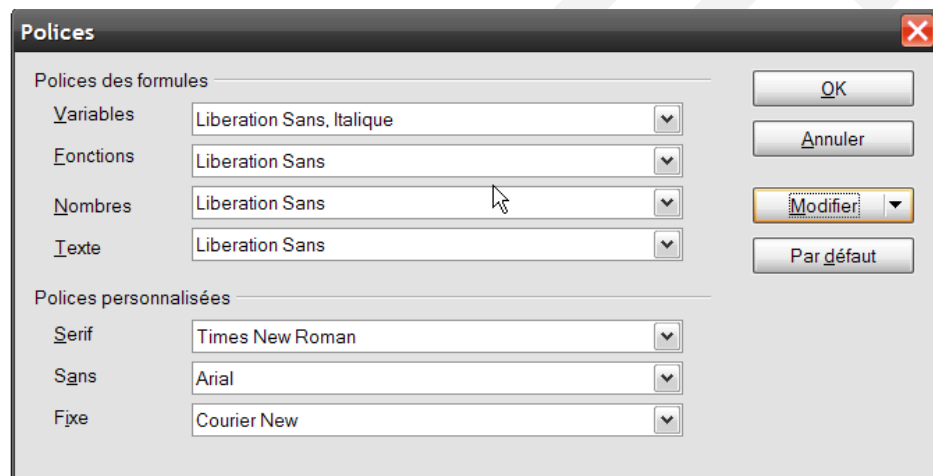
Polices

Polices des formules

Variables | Liberation Sans, Italique

Fonctions | Liberation Sans

Nombres | Liberation Sans

Texte | Liberation Sans

Polices personnalisées

Serif | Times New Roman

Sans | Arial

Fixe | Courier New

OK

Annuler

Modifier

Par défaut